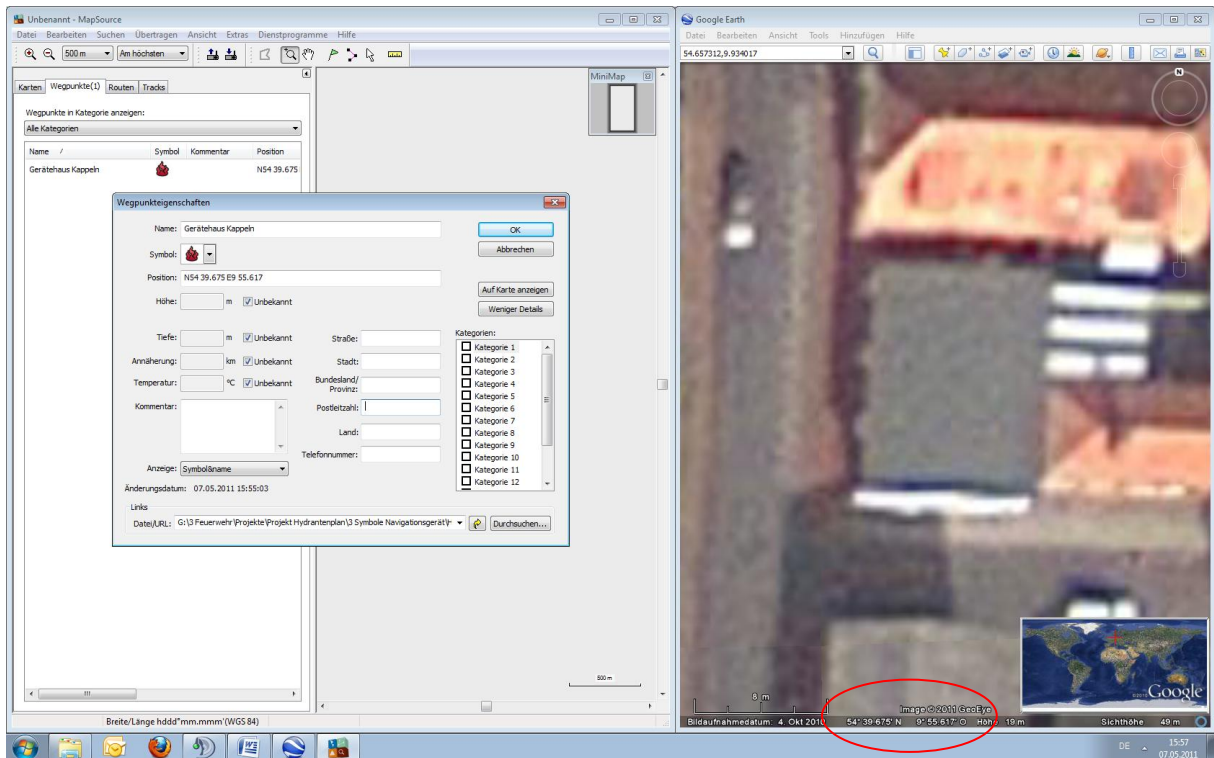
Unbenannt - MapSource
Datei Bearbeiten Suchen Übertragen Ansicht Extras Dienstprogramme Hilfe
500 m
Am höchsten
Karten Wegpunkte(1) Routen Tracks
Wegpunkte in Kategorie anzeigen:
Alle Kategorien
Name / Symbol Kommentar Position
Gerätehaus Kappeln N54 39.675
MiniMap
Wegpunkteigenschaften
Name: Gerätehaus Kappeln
Symbol:
Position: N54 39.675 E9 55.617
Höhe: m Unbekannt
Tiefe: m Unbekannt
Annäherung: km Unbekannt
Temperatur: ºC Unbekannt
Kommentar:
Anzeige: Symbolname
Änderungsdatum: 07.05.2011 15:55:03
Straße:
Stadt:
Bundesland/ Provinz:
Postleitzahl:
Land:
Telefonnummer:
OK
Abbrechen
Auf Karte anzeigen
Weniger Details
Kategorien:
Kategorie 1
Kategorie 2
Kategorie 3
Kategorie 4
Kategorie 5
Kategorie 6
Kategorie 7
Kategorie 8
Kategorie 9
Kategorie 10
Kategorie 11
Kategorie 12
Links
Datei/URL: G:\3 Feuerwehr\Projekte\Projekt Hydrantenplan\3 Symbole Navigationsgerät\
Durchsuchen...
500 m
Breite/Länge hddd°mm.mmm' (WGS 84)
Google Earth
Datei Bearbeiten Ansicht Tools Hinzufügen Hilfe
54.657312,9.934017
8 m
Image © 2011 GeoEye
Bildaufnahmedatum: 4. Okt 2010 54°39.675' N 9°55.617' O Höhe 19 m Sichthöhe 49 m
©2010 Google
DE 15:57 07.05.2011